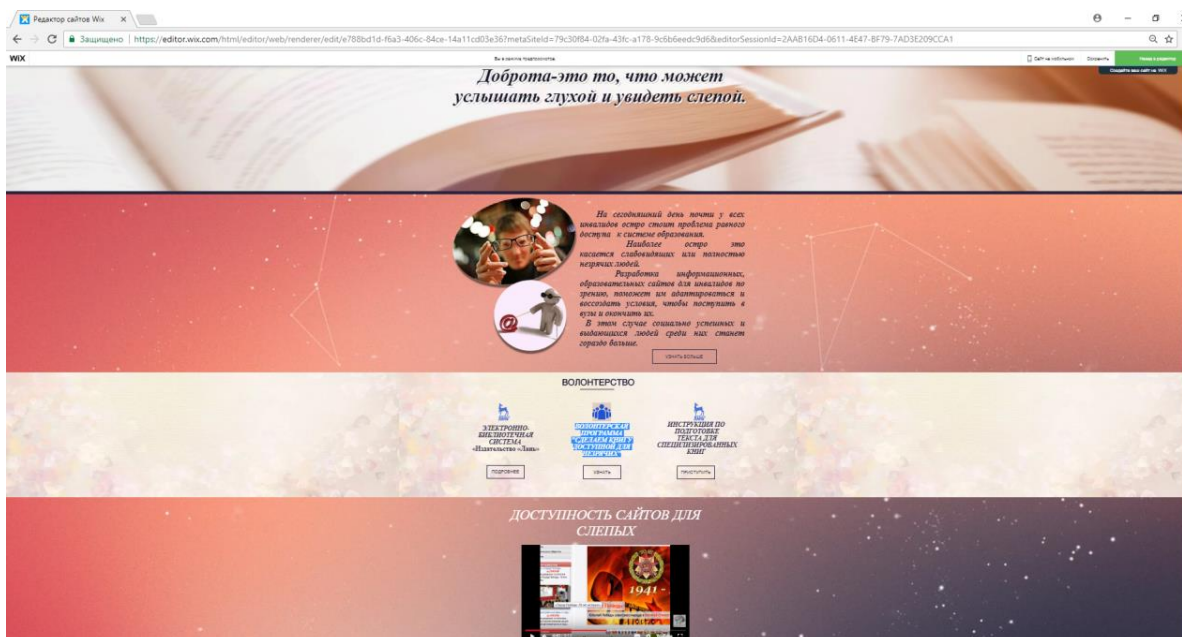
Редактор сайтов Wix ×

Защищено | https://editor.wix.com/html/editor/web/renderer/edit/e788bd1d-f6a3-406c-84ce-14a11cd03e36?metaSiteId=79c30f84-02fa-43fc-a178-9c6b6eedc9d6&editorSessionId=2AAB16D4-0611-4E47-BF79-7AD3E209CCA1

WIX

Вы в режиме предпросмотра

Сайт на мобильном Сохранить Назад в редактор

Создайте ваш сайт на WIX

Доброта-это то, что может услышать глухой и увидеть слепой.

На сегодняшний день почти у всех инвалидов остро стоит проблема равного доступа к системе образования.

Наиболее остро это касается слабовидящих или полностью незрячих людей.

Разработка информационных, образовательных сайтов для инвалидов по зрению, поможет им адаптироваться и воссоздать условия, чтобы поступить в вузы и окончить их.

В этом случае социально успешных и выдающихся людей среди них станет гораздо больше.

УЗНАТЬ БОЛЬШЕ

ВОЛОНТЕРСТВО

ЭЛЕКТРОННО-БИБЛИОТЕЧНАЯ СИСТЕМА «Издательство «Лань»

ПОДРОБНЕЕ

ВОЛОНТЕРСКАЯ ПРОГРАММА "СДЕЛАЕМ КНИГУ ДОСТУПНОЙ ДЛЯ НЕЗРЯЧИХ"

УЗНАТЬ

ИНСТРУКЦИЯ ПО ПОДГОТОВКЕ ТЕКСТА ДЛЯ СПЕЦИАЛИЗИРОВАННЫХ КНИГ

ПРИСТУПИТЬ

ДОСТУПНОСТЬ САЙТОВ ДЛЯ СЛЕПЫХ

1941